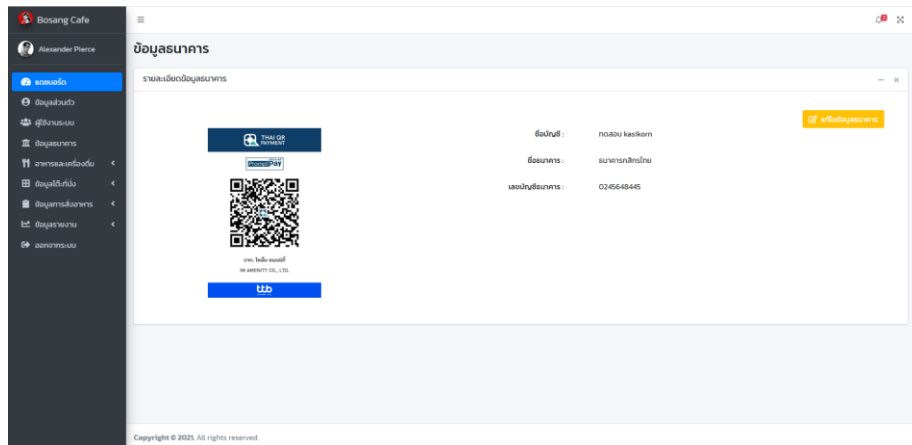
Bosang Cafe

Alexander Pierce

แดชบอร์ด
ข้อมูลส่วนตัว
ผู้ใช้งานระบบ
ข้อมูลธนาคาร
อาหารและเครื่องดื่ม
ข้อมูลโต๊ะที่นั่ง
ข้อมูลการสั่งอาหาร
ข้อมูลรายงาน
ออกจากระบบ

ข้อมูลธนาคาร

รายละเอียดข้อมูลธนาคาร

THAI QR PAYMENT

PromptPay

บจก. ไอเอ็น อเมนนิตี้
IN AMENITY CO., LTD.

ttb

แก้ไขข้อมูลธนาคาร

ชื่อบัญชี : ทดสอบ kasikorn

ชื่อธนาคาร : ธนาคารกสิกรไทย

เลขบัญชีธนาคาร : 0245648445

Copyright © 2021. All rights reserved.